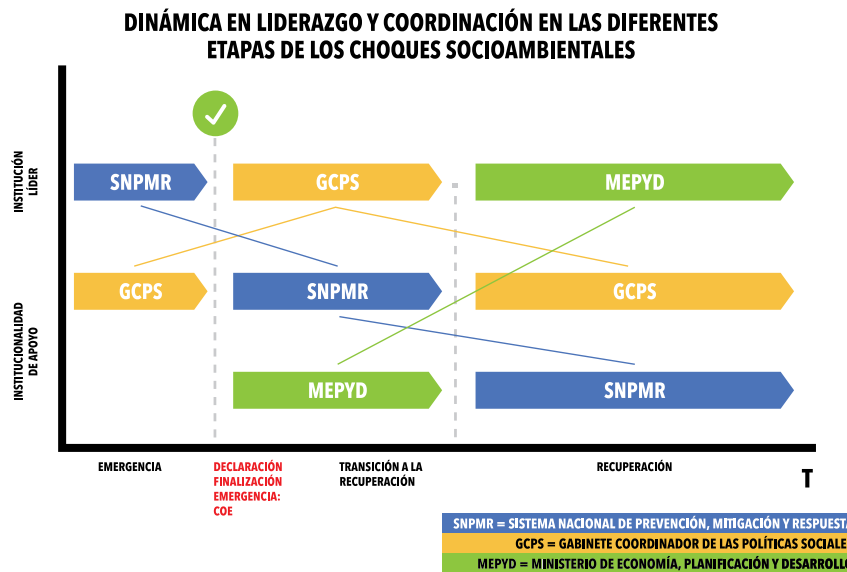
DINÁMICA EN LIDERAZGO Y COORDINACIÓN EN LAS DIFERENTES ETAPAS DE LOS CHOQUES SOCIOAMBIENTALES

INSTITUCIÓN LIDER

INSTITUCIONALIDAD DE APOYO

SNPMR

GCPS

MEPYD

GCPS

SNPMR

GCPS

MEPYD

SNPMR

EMERGENCIA

DECLARACIÓN FINALIZACIÓN EMERGENCIA: COE

TRANSICIÓN A LA RECUPERACIÓN

RECUPERACIÓN

T

SNPMR = SISTEMA NACIONAL DE PREVENCIÓN, MITIGACIÓN Y RESPUESTA

GCPS = GABINETE COORDINADOR DE LAS POLÍTICAS SOCIALE

MEPYD = MINISTERIO DE ECONOMÍA, PLANIFICACIÓN Y DESARROLLO